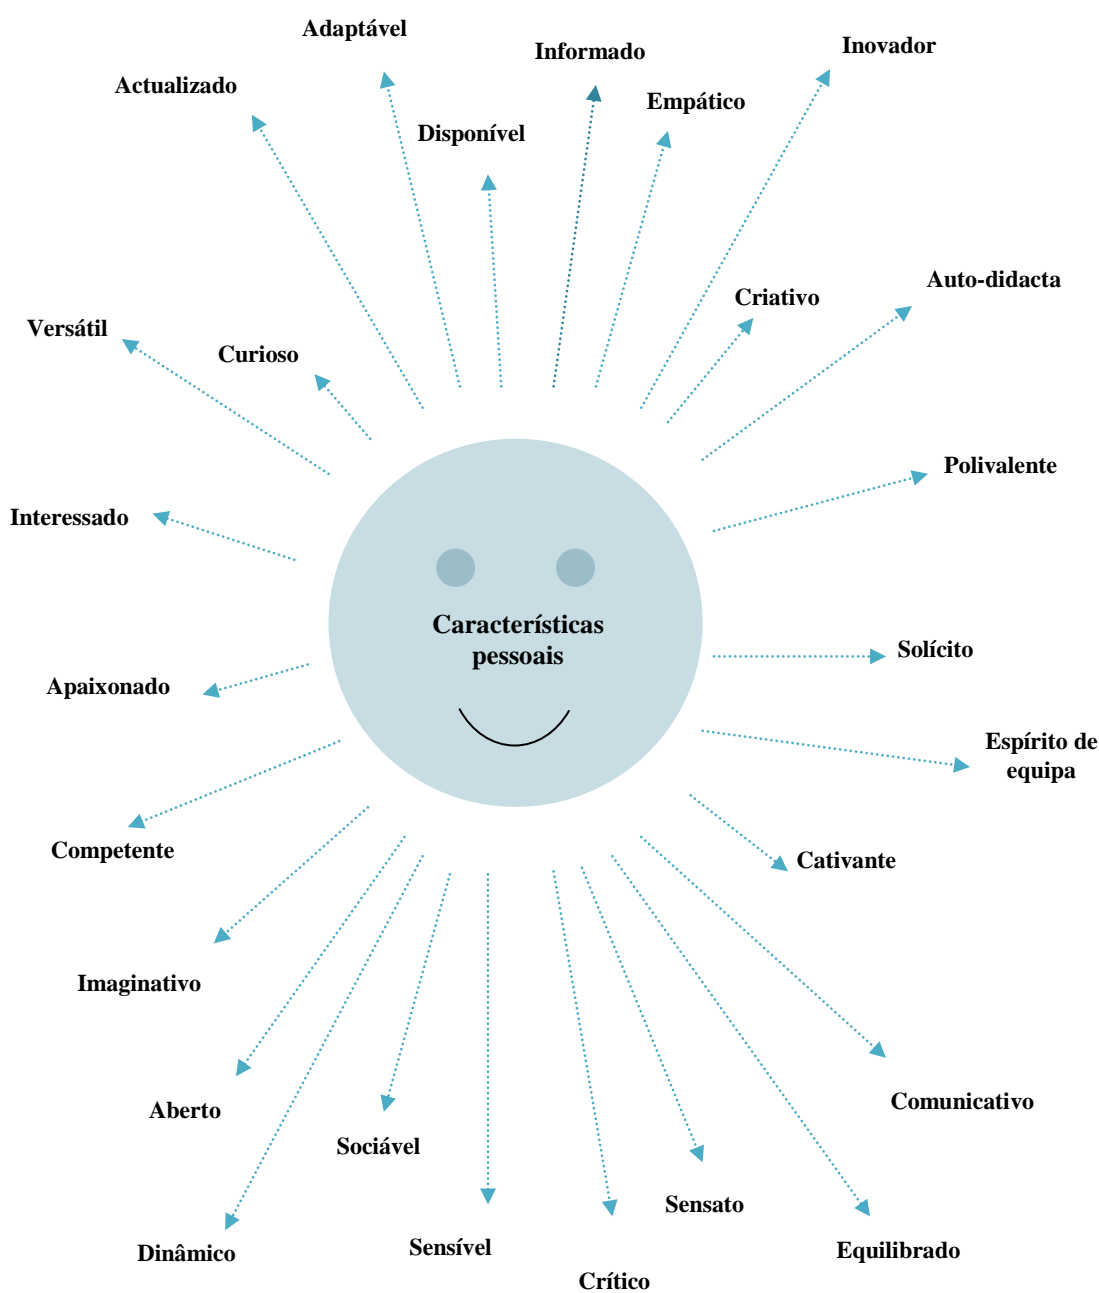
Adaptável

Informado

Inovador

Actualizado

Empático

Disponível

Criativo

Auto-didacta

Versátil

Curioso

Polivalente

Interessado

Características pessoais

Solícito

Apaixonado

Espírito de equipa

Competente

Cativante

Imaginativo

Comunicativo

Aberto

Sociável

Sensato

Dinâmico

Sensível

Equilibrado

Crítico